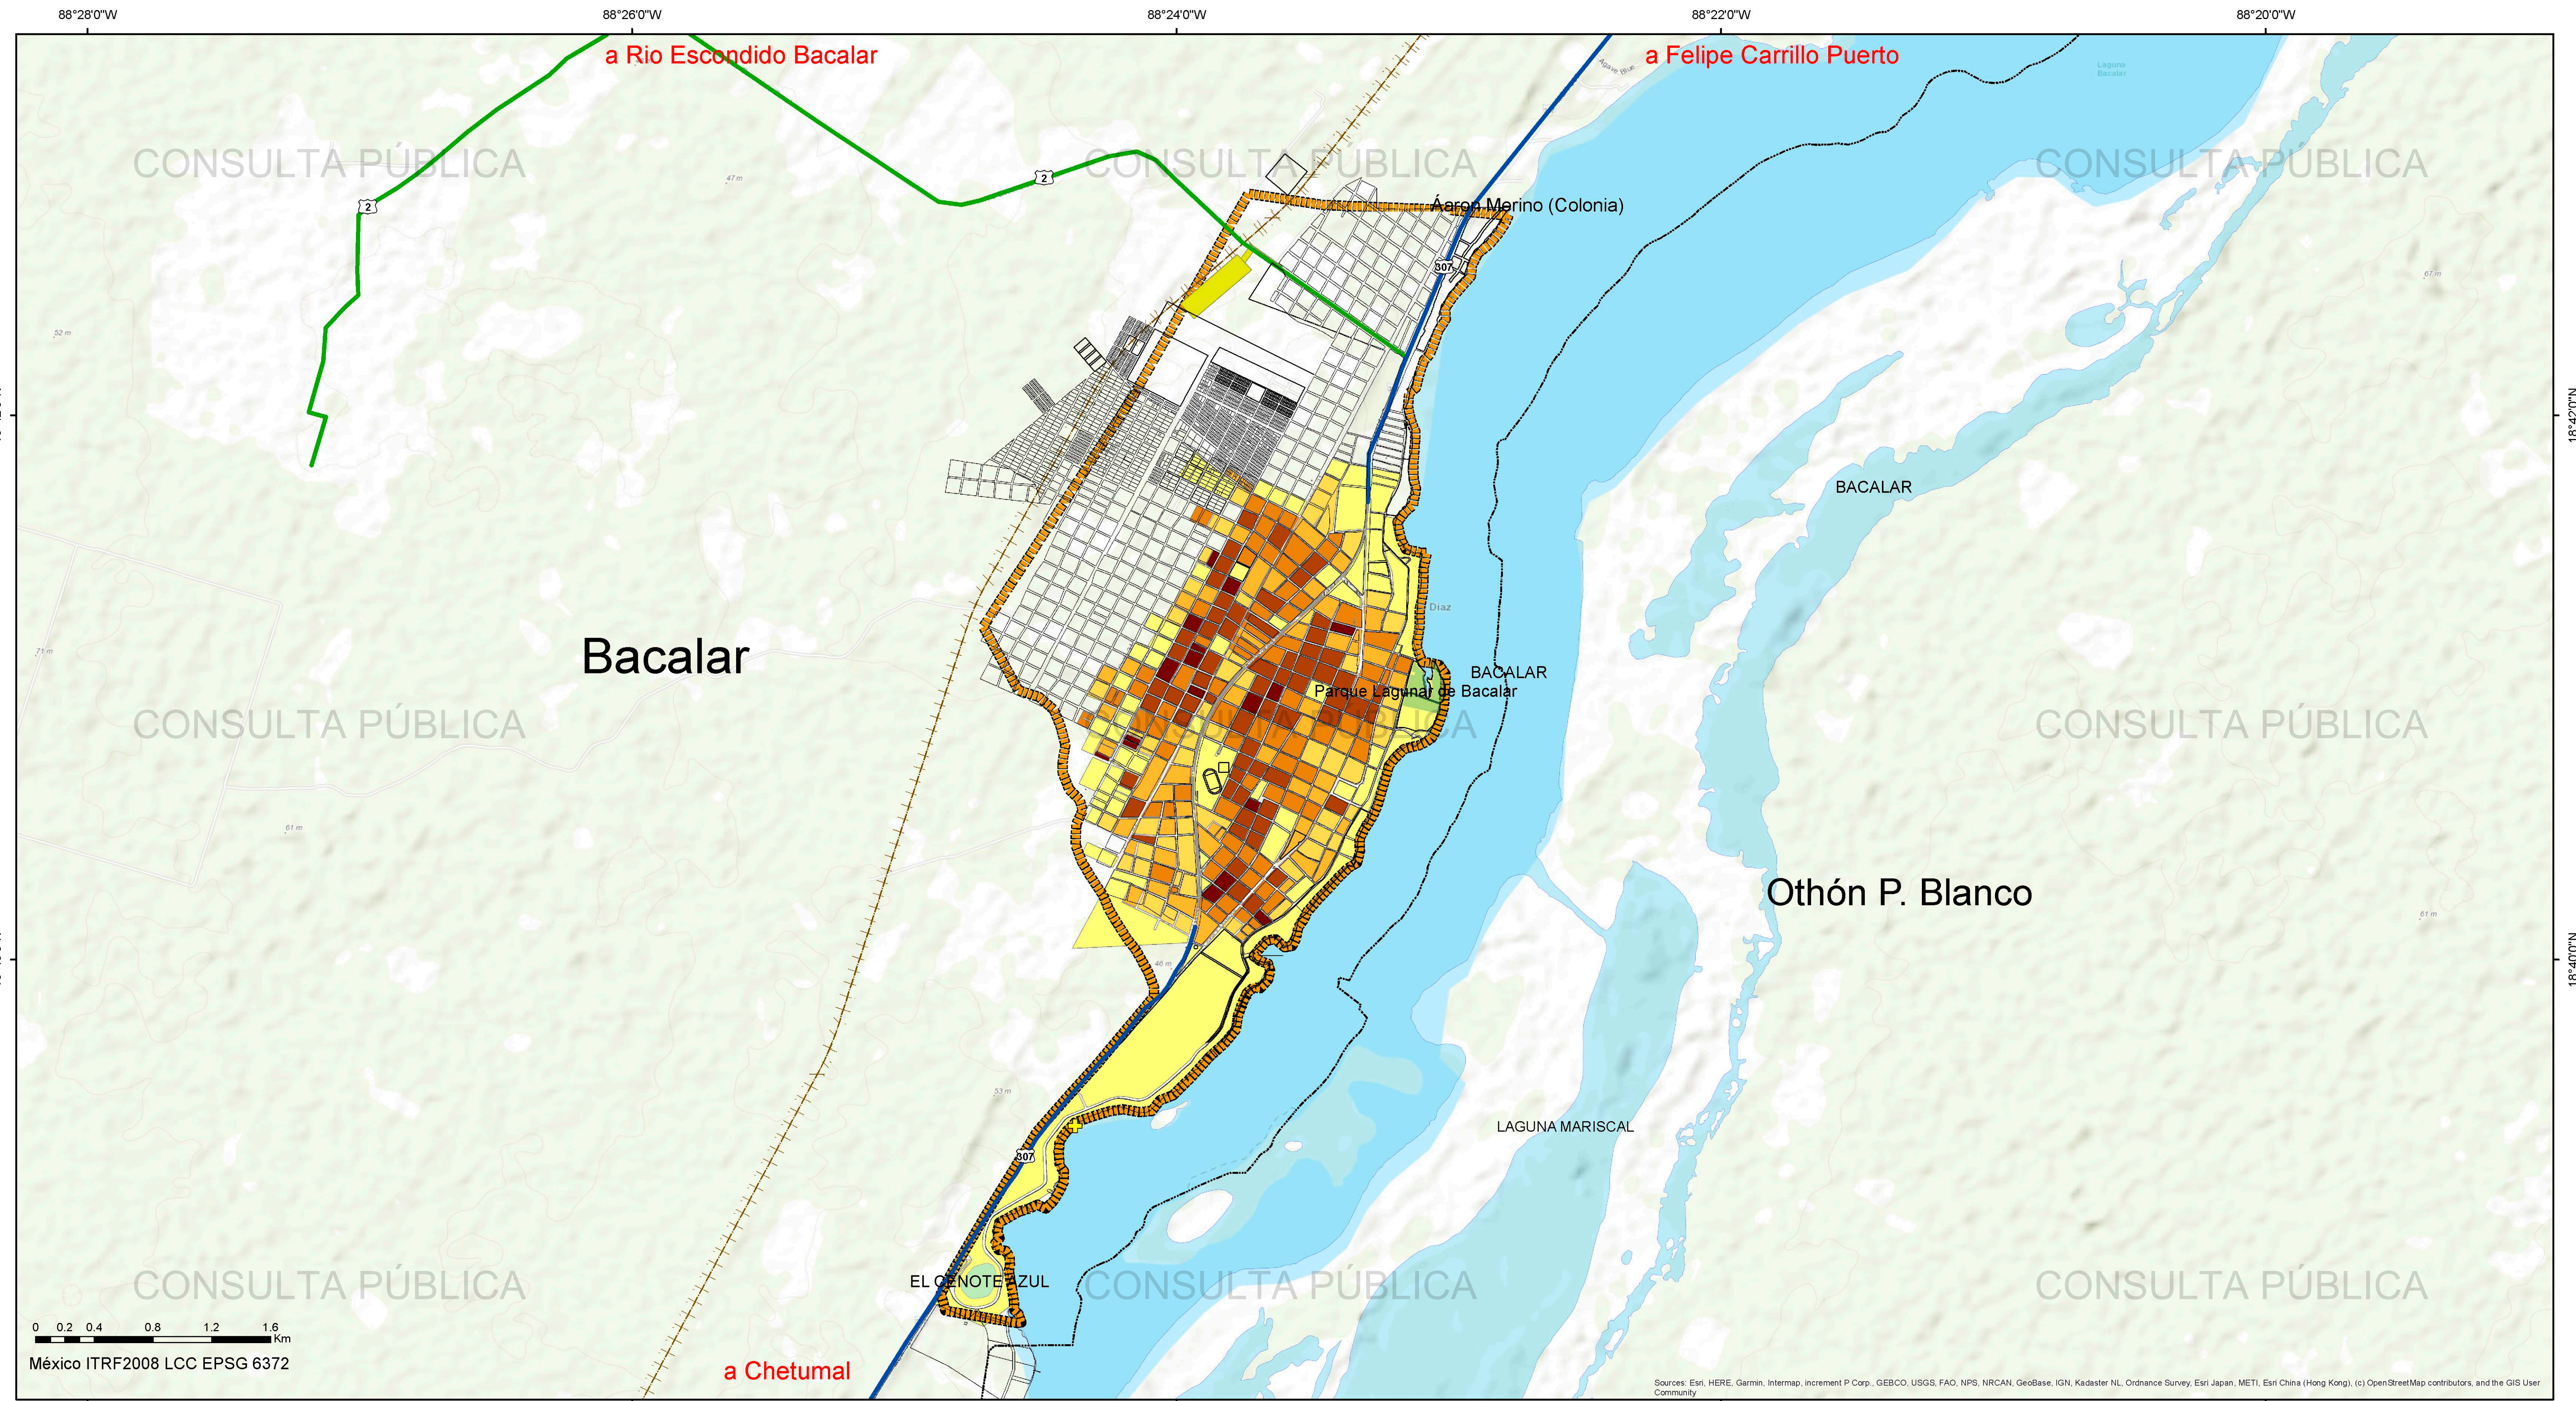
88°28'0"W
88°26'0"W
88°24'0"W
88°22'0"W
88°20'0"W

a Rio Escondido Bacalar
a Felipe Carrillo Puerto

Laguna Bacalar

CONSULTA PÚBLICA
CONSULTA PÚBLICA
CONSULTA PÚBLICA

2
2
47 m
Áaron Merino (Colonia)
307
52 m
67 m

18°42'0"N

BACALAR
Díaz
71 m
Bacalar
BACALAR
Parque Lagunar de Bacalar

CONSULTA PÚBLICA
CONSULTA PÚBLICA
CONSULTA PÚBLICA

61 m
Othón P. Blanco
61 m

18°40'0"N

46 m
53 m
LAGUNA MARISCAL
307

EL CENOTE AZUL

CONSULTA PÚBLICA
CONSULTA PÚBLICA
CONSULTA PÚBLICA

0 0.2 0.4 0.8 1.2 1.6 Km
México ITRF2008 LCC EPSG 6372
a Chetumal

Sources: Esri, HERE, Garmin, Intermap, increment P Corp., GEBCO, USGS, FAO, NPS, NRCAN, GeoBase, IGN, Kadaster NL, Ordnance Survey, Esri Japan, METI, Esri China (Hong Kong), (c) OpenStreetMap contributors, and the GIS User Community